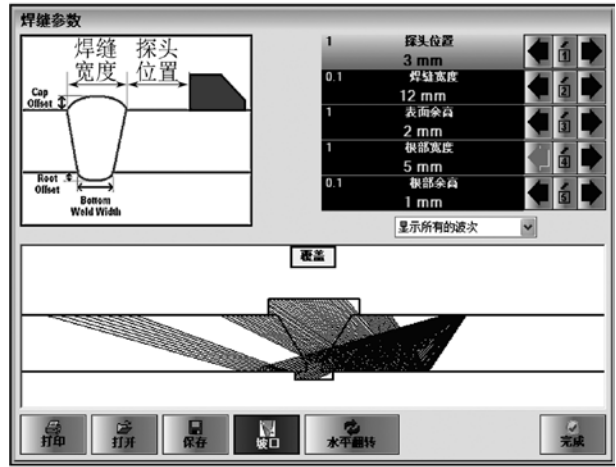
焊缝参数

焊缝宽度 探头位置

Cap Offset

Root Offset

Bottom Weld Width

1 探头位置 3 mm

1

0.1 焊缝宽度 12 mm

2

1 表面余高 2 mm

3

1 根部宽度 5 mm

4

0.1 根部余高 1 mm

5

显示所有的波次

覆盖

打印

打开

保存

坡口

水平翻转

完成